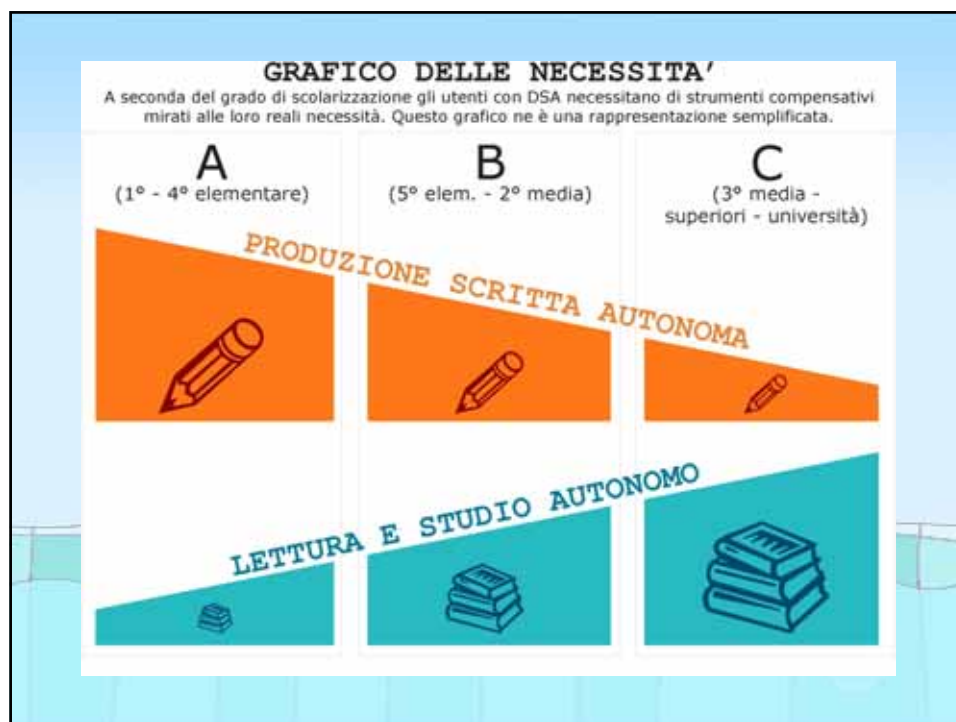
GRAFICO DELLE NECESSITA'

A seconda del grado di scolarizzazione gli utenti con DSA necessitano di strumenti compensativi mirati alle loro reali necessità. Questo grafico ne è una rappresentazione semplificata.

A
(1° - 4° elementare)

B
(5° elem. - 2° media)

C
(3° media - superiori - università)

PRODUZIONE SCRITTA AUTONOMA

LETTURA E STUDIO AUTONOMO